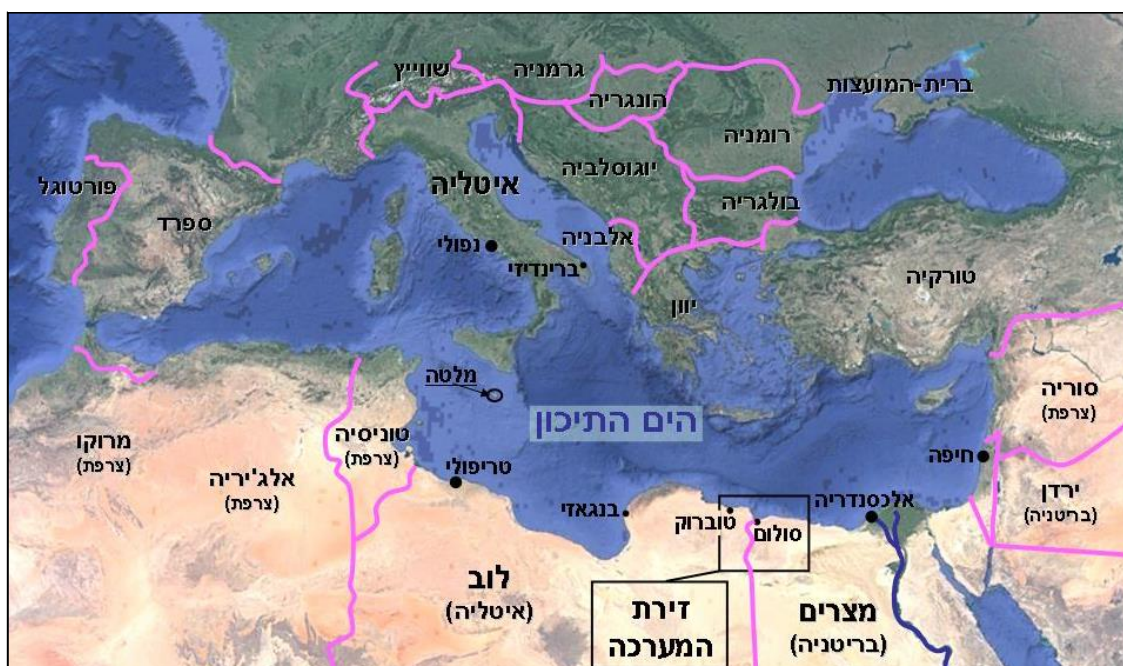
שווייץ
גרמניה
הונגריה
ברית-המועצות
רומניה
פורטוגל
ספרד
איטליה
יוגוסלביה
בולגריה
נפולי
אלבניה
ברינדיזי
טורקיה
יוון
מלטה
סוריה
(צרפת)
הים התיכון
מרוקו
(צרפת)
טוניסיה
(צרפת)
אלג'יריה
(צרפת)
טריפולי
חיפה
ירדן
(בריטניה)
בנגאזי
טוברוק
סולום
אלכסנדריה
לוב
(איטליה)
זירת
המערכה
מצרים
(בריטניה)